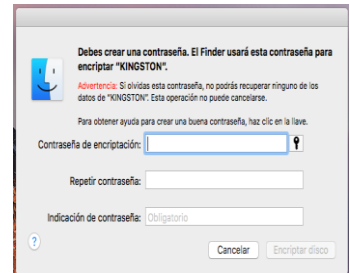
Debes crear una contraseña. El Finder usará esta contraseña para encriptar "KINGSTON".

Advertencia: Si olvidas esta contraseña, no podrás recuperar ninguno de los datos de "KINGSTON". Esta operación no puede cancelarse.

Para obtener ayuda para crear una buena contraseña, haz clic en la llave.

Contraseña de encriptación:

Repetir contraseña:

Indicación de contraseña: Obligatorio

?

Cancelar

Encriptar disco